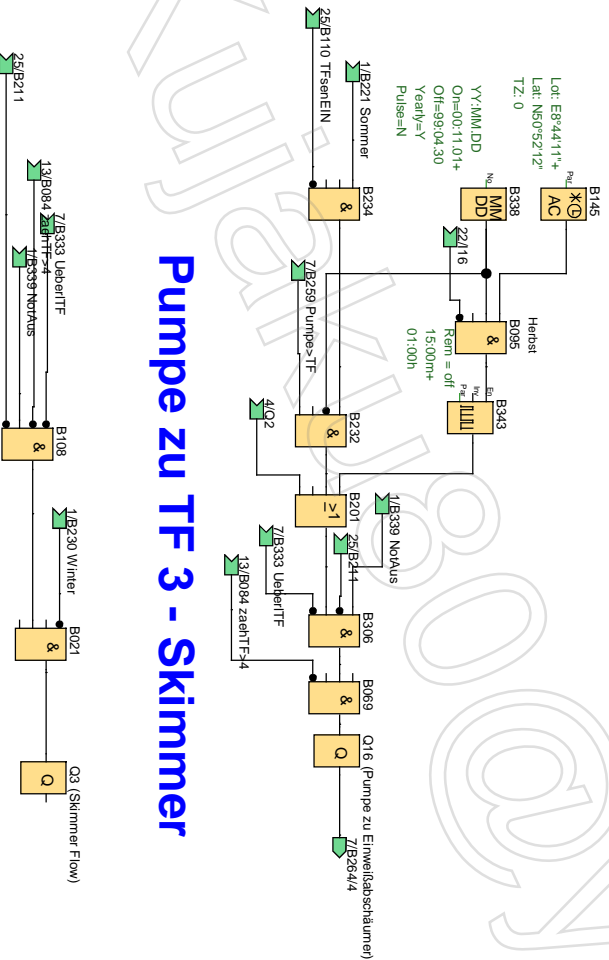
Pumpe zu TF 3 - Skimmer

25/B211
13/B084 zaehTF>4
7/B333 UeberlTF
1/B339 NotAus
B108
&
1/B230 Winter
B021
&
Q3 (Skimmer Flow)
Q

25/B110 TFsenEIN
1/B221 Sommer
B234
&
Lot: E8°44'11"+
Lat: N50°52'12"
TZ: 0
YY:MM.DD
On=00:11.01+
Off=99:04.30
Yearly=Y
Pulse=N
B145
AC
B338
MM DD
22/I16
Herbst
B095
&
Rem = off
15:00m+
01:00h
B343
7/B259 Pumpe>TF
B232
&
4/Q2
B201
≥1
1/B339 NotAus
25/B211
7/B333 UeberlTF
B306
&
13/B084 zaehTF>4
B069
&
Q16 (Pumpe zu Einweißabschäumer)
Q
7/B264/4